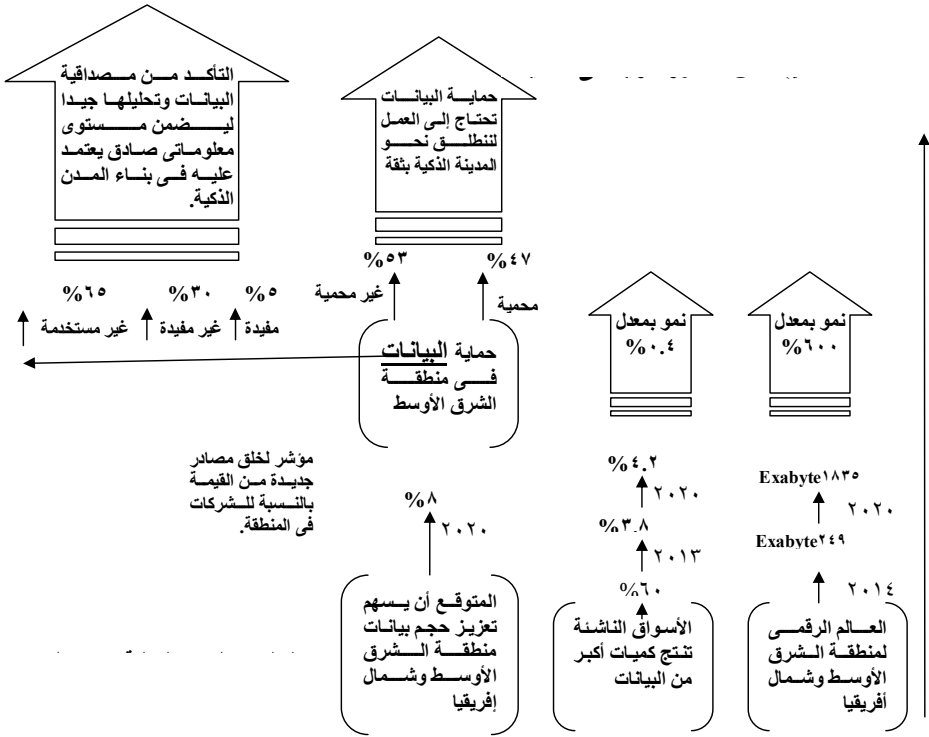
التأكد من مصداقية البيانات وتحليلها جيدا ليضمن مستوى معلوماتى صادق يعتمد عليه فى بناء المدن الذكية.

حماية البيانات تحتاج إلى العمل لتنطلق نحو المدينة الذكية بثقة

%٦٥ %٣٠ %٥
مفيدة غير مفيدة غير مستخدمة

%٥٣ %٤٧
غير محمية محمية

حماية البيانات فى منطقة الشرق الأوسط

نمو بمعدل %٠.٤

نمو بمعدل %٦٠٠

مؤشر لخلق مصادر جديدة من القيمة بالنسبة للشركات فى المنطقة.

%٨
٢٠٢٠

المتوقع أن يسهم تعزيز حجم بيانات منطقة الشرق الأوسط وشمال إفريقيا

%٤.٢
٢٠٢٠
%٣.٨
٢٠١٣
%٦٠

الأسواق الناشئة تنتج كميات أكبر من البيانات

Exabyte١٨٣٥
٢٠٢٠
Exabyte٢٤٩
٢٠١٤

العالم الرقمى لمنطقة الشرق الأوسط وشمال أفريقيا